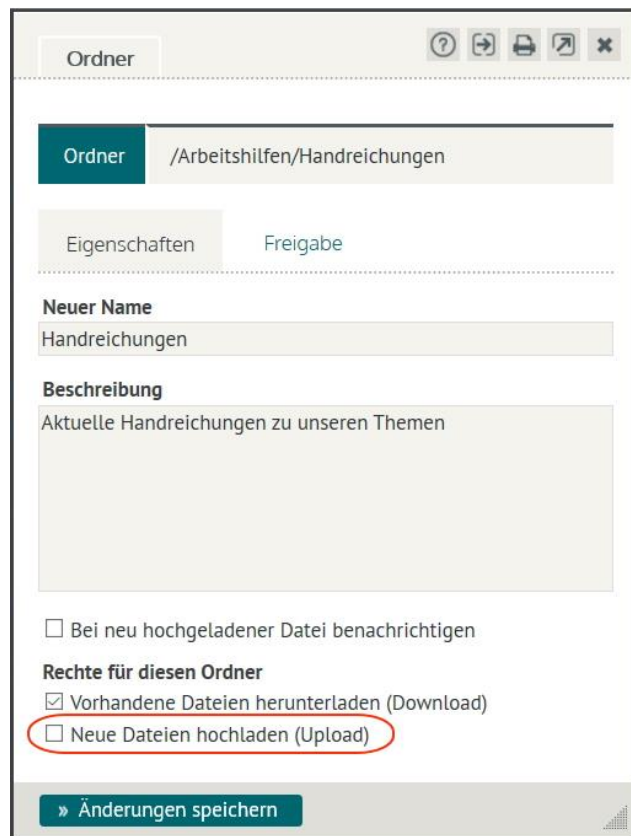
Ordner

Ordner /Arbeitshilfen/Handreichungen

Eigenschaften Freigabe

Neuer Name

Handreichungen

Beschreibung

Aktuelle Handreichungen zu unseren Themen

☐ Bei neu hochgeladener Datei benachrichtigen

Rechte für diesen Ordner

☑ Vorhandene Dateien herunterladen (Download)

☐ Neue Dateien hochladen (Upload)

» Änderungen speichern